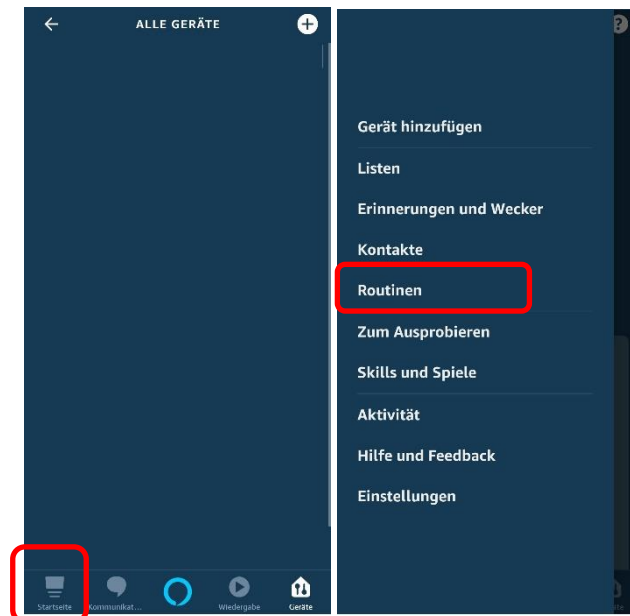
ALLE GERÄTE

Startseite
Kommunikat...
Wiedergabe
Geräte

Gerät hinzufügen
Listen
Erinnerungen und Wecker
Kontakte
Routinen
Zum Ausprobieren
Skills und Spiele
Aktivität
Hilfe und Feedback
Einstellungen